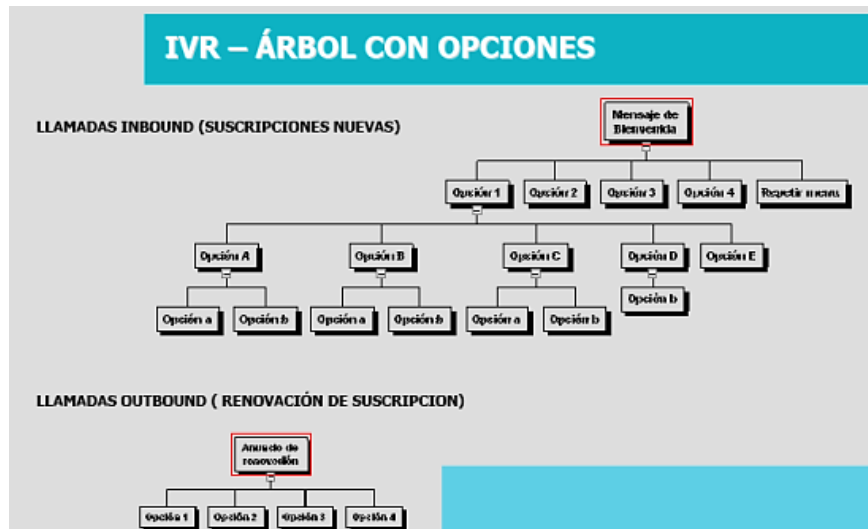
IVR – ÁRBOL CON OPCIONES

LLAMADAS INBOUND (SUSCRIPCIONES NUEVAS)

Mensaje de Bienvenida

Opción 1
Opción 2
Opción 3
Opción 4
Repetir menu

Opción A
Opción B
Opción C
Opción D
Opción E

Opción a
Opción b
Opción a
Opción b
Opción a
Opción b
Opción b

LLAMADAS OUTBOUND ( RENOVACIÓN DE SUSCRIPCION)

Anuncio de renovación

Opción 1
Opción 2
Opción 3
Opción 4